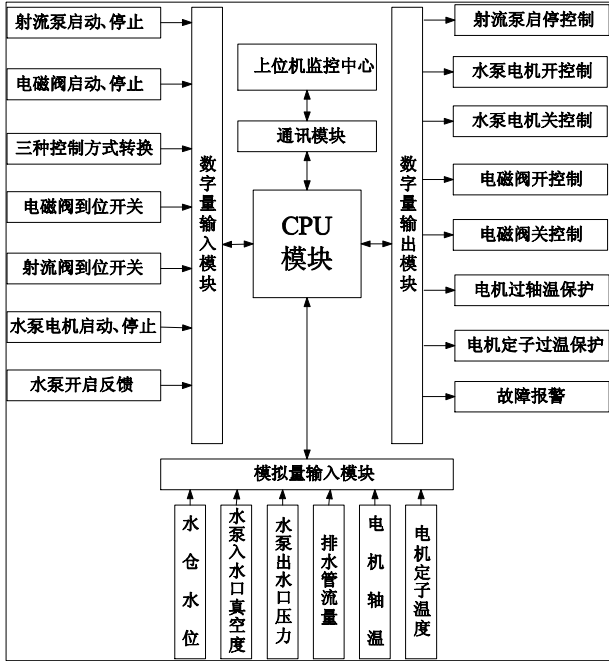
射流泵启动、停止

电磁阀启动、停止

三种控制方式转换

电磁阀到位开关

射流阀到位开关

水泵电机启动、停止

水泵开启反馈

数字量输入模块

上位机监控中心

通讯模块

CPU 模块

数字量输出模块

射流泵启停控制

水泵电机开控制

水泵电机关控制

电磁阀开控制

电磁阀关控制

电机过轴温保护

电机定子过温保护

故障报警

模拟量输入模块

水仓水位

水泵入水口真空度

水泵出水口压力

排水管流量

电机轴温

电机定子温度